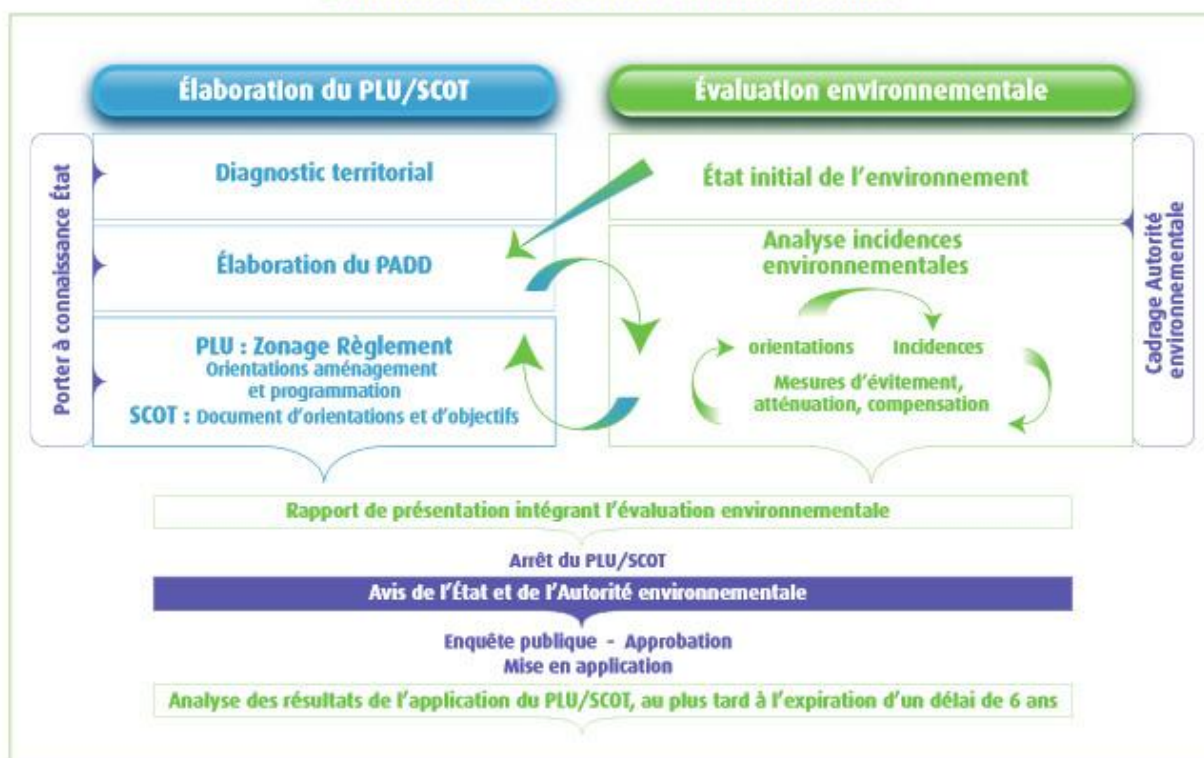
Élaboration du PLU/SCOT

Évaluation environnementale

Porter à connaissance État

Diagnostic territorial

Élaboration du PADD

PLU : Zonage Règlement
Orientations aménagement et programmation
SCOT : Document d'orientations et d'objectifs

État initial de l'environnement

Analyse incidences environnementales

orientations

incidences

Mesures d'évitement, atténuation, compensation

Cadrage Autorité environnementale

Rapport de présentation intégrant l'évaluation environnementale

Arrêt du PLU/SCOT

Avis de l'État et de l'Autorité environnementale

Enquête publique - Approbation
Mise en application

Analyse des résultats de l'application du PLU/SCOT, au plus tard à l'expiration d'un délai de 6 ans